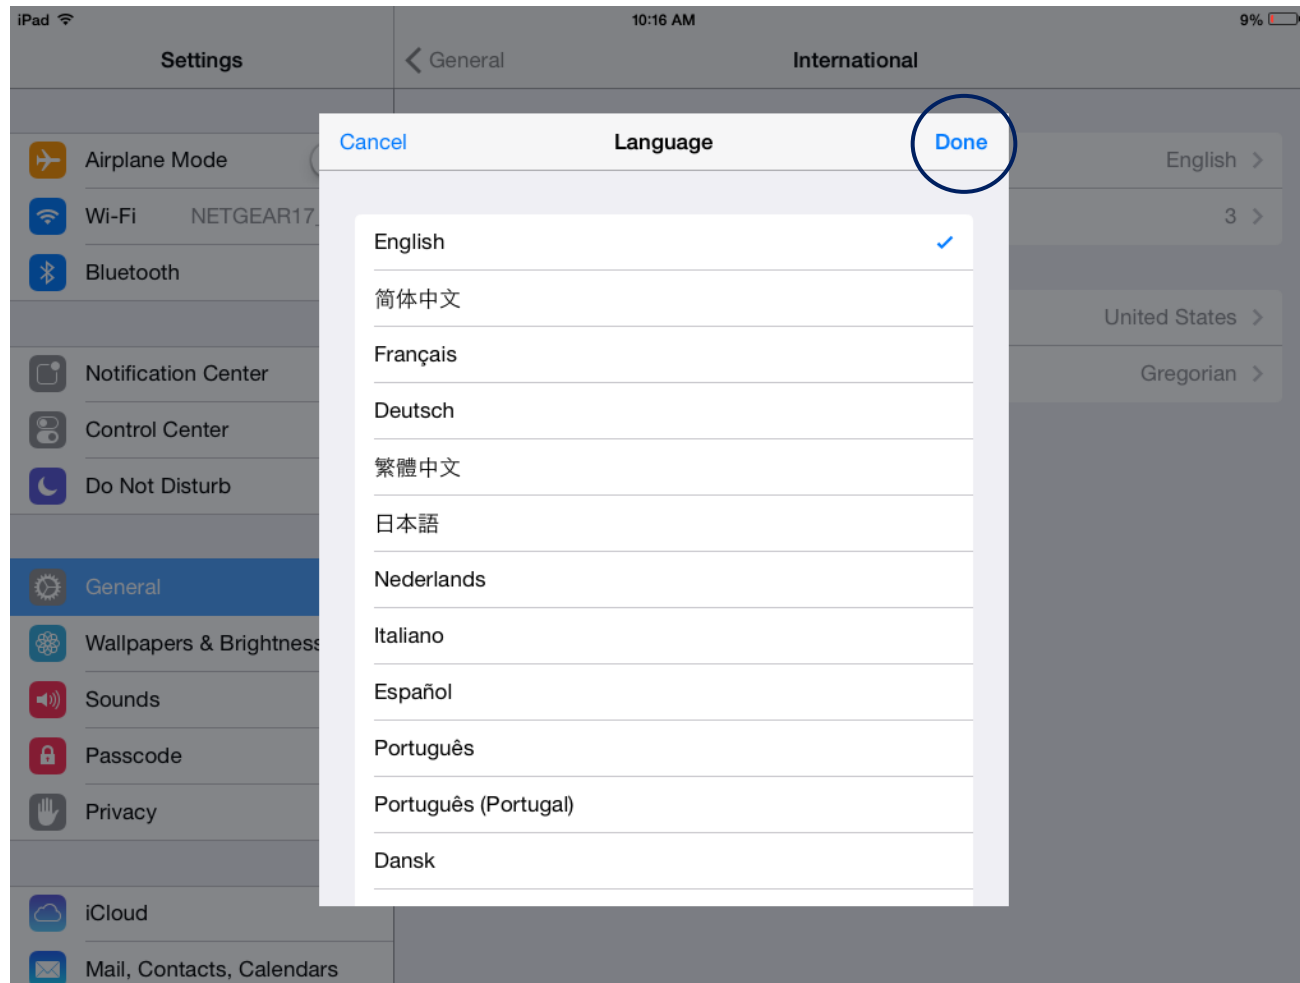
iPad

10:16 AM

9%

Settings

General

International

Airplane Mode

Wi-Fi NETGEAR17

Bluetooth

Notification Center

Control Center

Do Not Disturb

General

Wallpapers & Brightness

Sounds

Passcode

Privacy

iCloud

Mail, Contacts, Calendars

English

3

United States

Gregorian

Cancel

Language

Done

English

简体中文

Français

Deutsch

繁體中文

日本語

Nederlands

Italiano

Español

Português

Português (Portugal)

Dansk